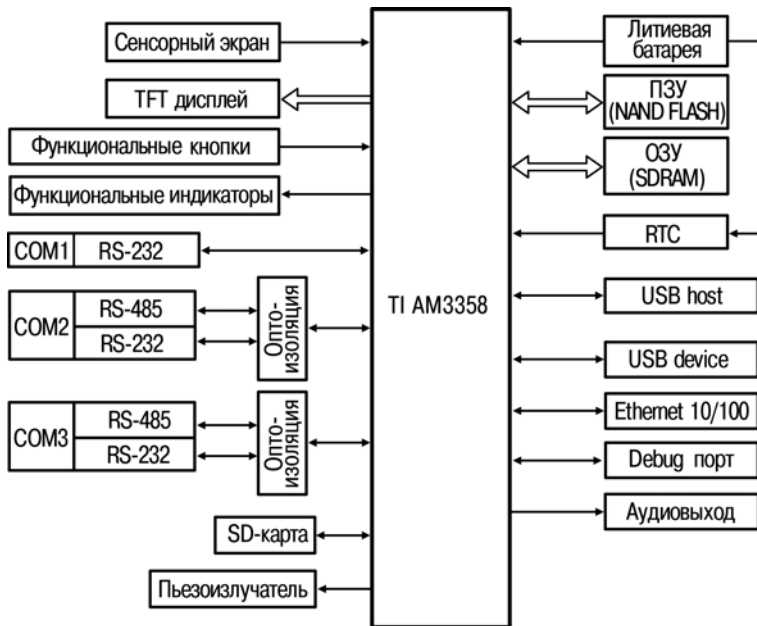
Сенсорный экран
TFT дисплей
Функциональные кнопки
Функциональные индикаторы
COM1 RS-232
COM2 RS-485 RS-232
Опто-изоляция
COM3 RS-485 RS-232
Опто-изоляция
SD-карта
Пьезоизлучатель
TI AM3358
Литиевая батарея
ПЗУ (NAND FLASH)
ОЗУ (SDRAM)
RTC
USB host
USB device
Ethernet 10/100
Debug порт
Аудиовыход